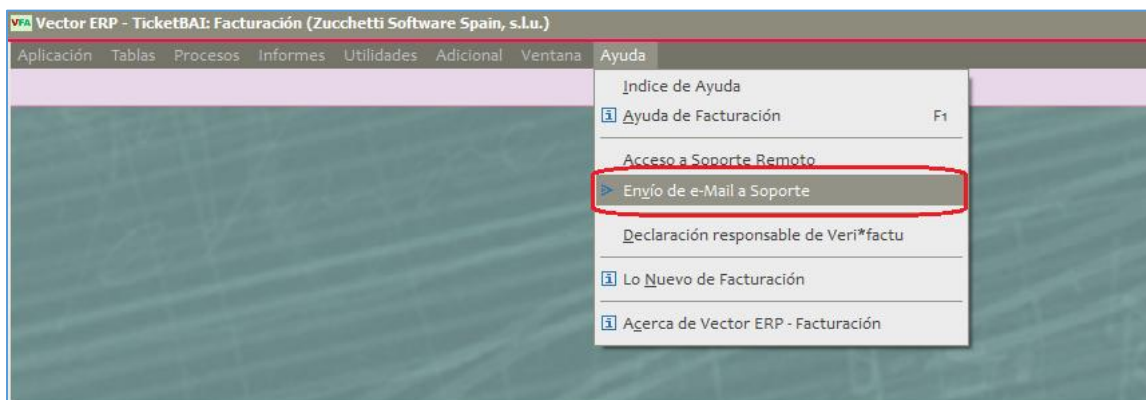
VFA Vector ERP - TicketBAI: Facturación (Zucchetti Software Spain, s.l.u.)

Aplicación Tablas Procesos Informes Utilidades Adicional Ventana Ayuda

Indice de Ayuda
Ayuda de Facturación F1
Acceso a Soporte Remoto
Envío de e-Mail a Soporte
Declaración responsable de Veri*factu
Lo Nuevo de Facturación
Acerca de Vector ERP - Facturación